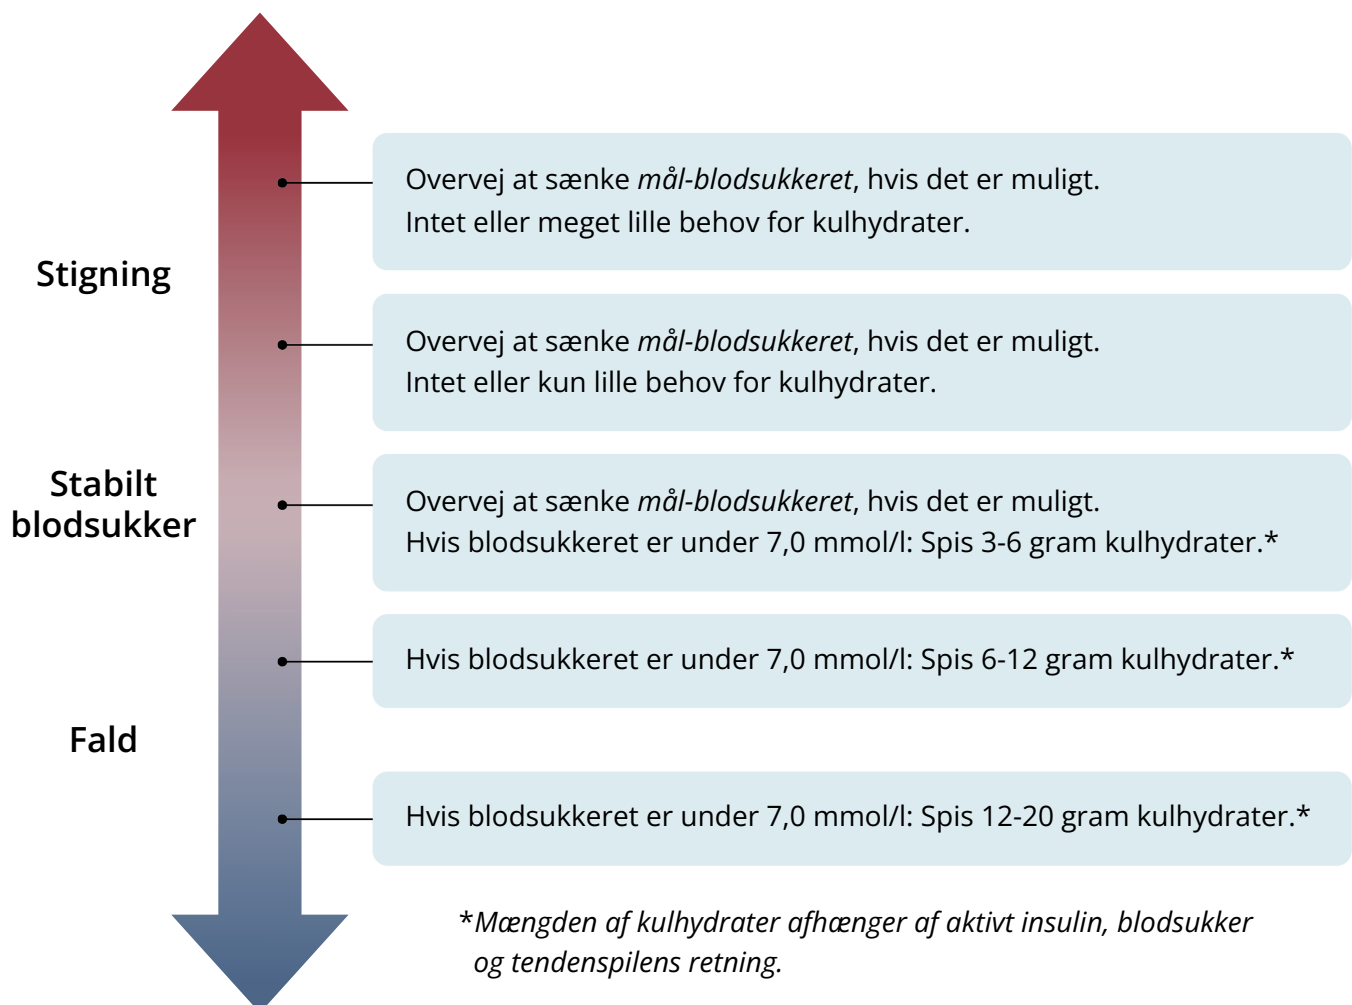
Stigning

Stabilt blodsukker

Fald

Overvej at sænke *mål-blodsukkeret*, hvis det er muligt.
Intet eller meget lille behov for kulhydrater.

Overvej at sænke *mål-blodsukkeret*, hvis det er muligt.
Intet eller kun lille behov for kulhydrater.

Overvej at sænke *mål-blodsukkeret*, hvis det er muligt.
Hvis blodsukkeret er under 7,0 mmol/l: Spis 3-6 gram kulhydrater.*

Hvis blodsukkeret er under 7,0 mmol/l: Spis 6-12 gram kulhydrater.*

Hvis blodsukkeret er under 7,0 mmol/l: Spis 12-20 gram kulhydrater.*

**Mængden af kulhydrater afhænger af aktivt insulin, blodsukker og tendenspilens retning.*